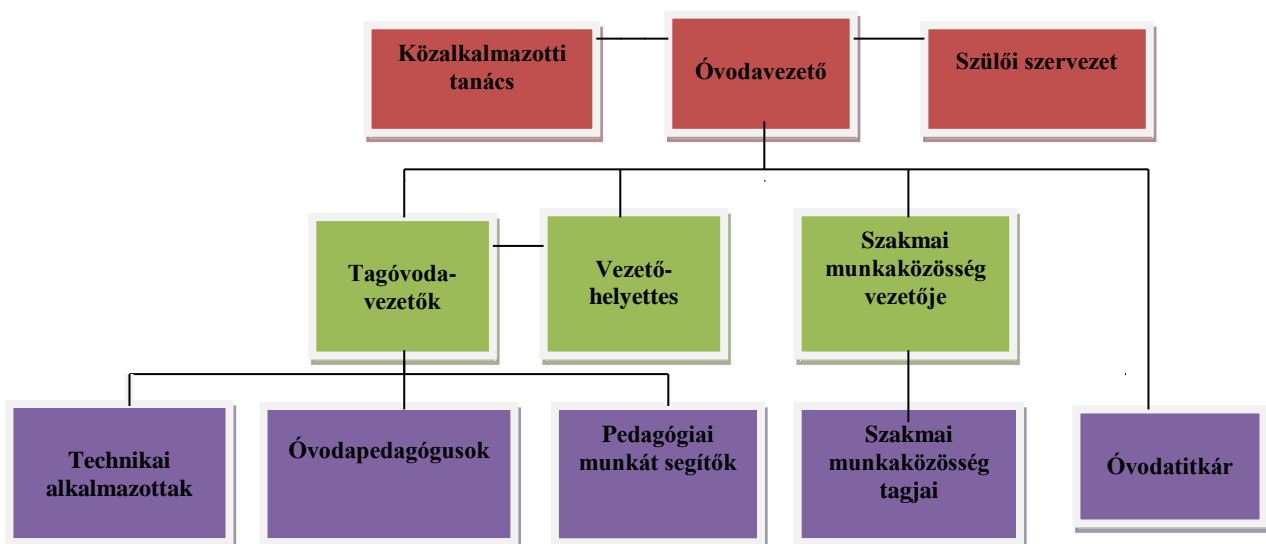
Közalkalmazotti tanács

Óvodavezető

Szülői szervezet

Tagóvodavezetők

Vezetőhelyettes

Szakmai munkaközösség vezetője

Technikai alkalmazottak

Óvodapedagógusok

Pedagógiai munkát segítők

Szakmai munkaközösség tagjai

Óvodatitkár